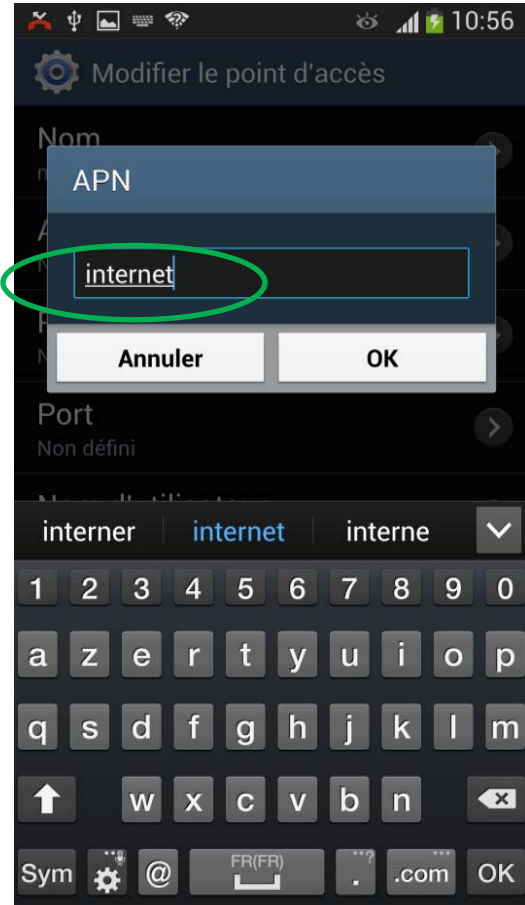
10:56

Modifier le point d'accès

Nom

APN

internet

Annuler

OK

Port
Non défini

interner internet interne

1 2 3 4 5 6 7 8 9 0
a z e r t y u i o p
q s d f g h j k l m
w x c v b n

Sym @ FR(FR) . .com OK